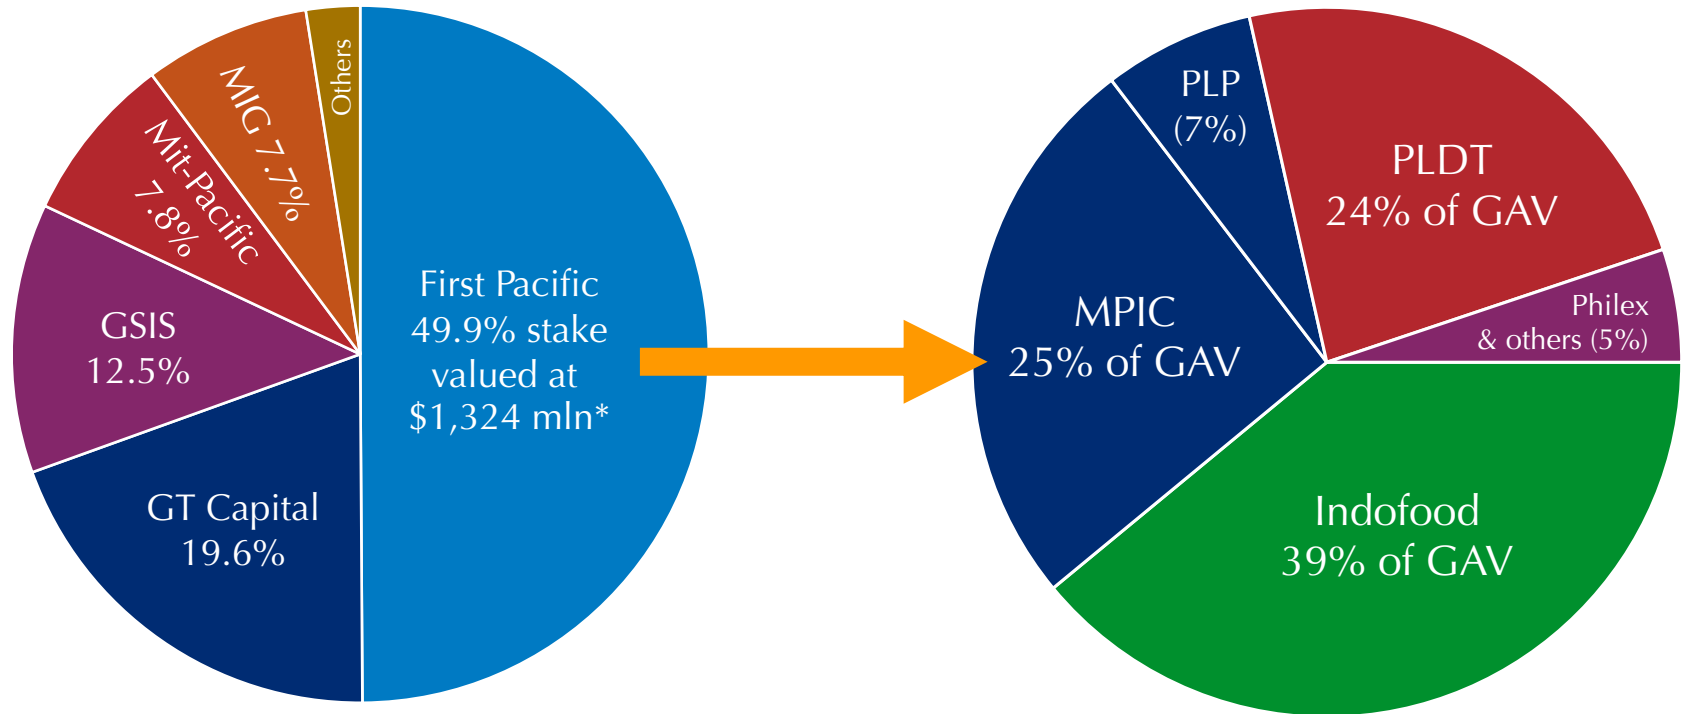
Others

MIG 7.7%

Mit-Pacific 7.8%

GSIS 12.5%

GT Capital 19.6%

First Pacific 49.9% stake valued at \$1,324 mln*

PLP (7%)

PLDT 24% of GAV

MPIC 25% of GAV

Philex & others (5%)

Indofood 39% of GAV